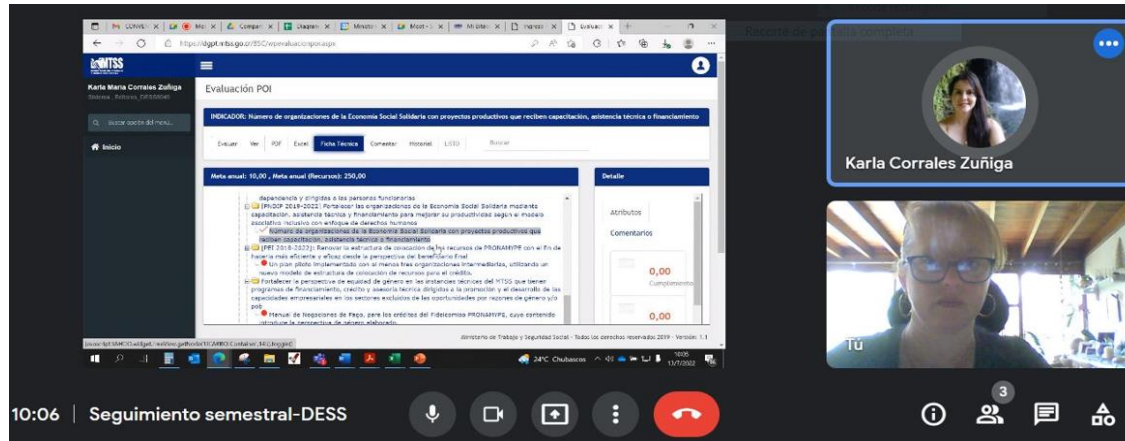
CONVE | Mo | Compar | Diagra | Ministe | Most | Mi Ibtes | Ingreso | Evaluac

https://dgpt.mtss.go.cr/BSC/wpevaluacionpoi.aspx

MTSS

Karla María Corrales Zuñiga

Buscar opción del menú...

Inicio

Evaluación POI

INDICADOR: Número de organizaciones de la Economía Social Solidaria con proyectos productivos que reciben capacitación, asistencia técnica o financiamiento

Evaluar | Ver | PDF | Excel | Ficha Técnica | Comentar | Historial | LISTO | Buscar

Meta anual: 10,00 , Meta anual (Recursos): 250,00

dependencia y dirigidas a las personas funcionarias

[PNDIP 2019-2022]: Fortalecer las organizaciones de la Economía Social Solidaria mediante capacitación, asistencia técnica y financiamiento para mejorar su productividad según el modelo asociativo inclusivo con enfoque de derechos humanos

Número de organizaciones de la Economía Social Solidaria con proyectos productivos que reciben capacitación, asistencia técnica o financiamiento

[PEI 2019-2022]: Renovar la estructura de colocación de los recursos de PRONAMYPE con el fin de hacerla más eficiente y eficaz desde la perspectiva del Beneficiario Final

Un plan piloto implementado con al menos tres organizaciones intermediarias, utilizando un nuevo modelo de estructura de colocación de recursos para el crédito.

Fortalecer la perspectiva de equidad de género en las instancias técnicas del MTSS que tienen programas de financiamiento, crédito y asesoría técnica dirigidos a la promoción y el desarrollo de las capacidades emprendedoras en los sectores excluidos de las oportunidades por razones de género y/o pob

Manual de Negociones de Pago, para los créditos del Fideicomiso PRONAMYPE, cuyo contenido introduce la perspectiva de género elaborado.

Detalle

Atributos

Comentarios

0,00

Cumplimiento

0,00

Ministerio de Trabajo y Seguridad Social - Todos los derechos reservados 2019 - Versión: 1.1

24°C Chubascos   10:05 13/7/2022

Karla Corrales Zuñiga

Tú

10:06 | Seguimiento semestral-DESS

3